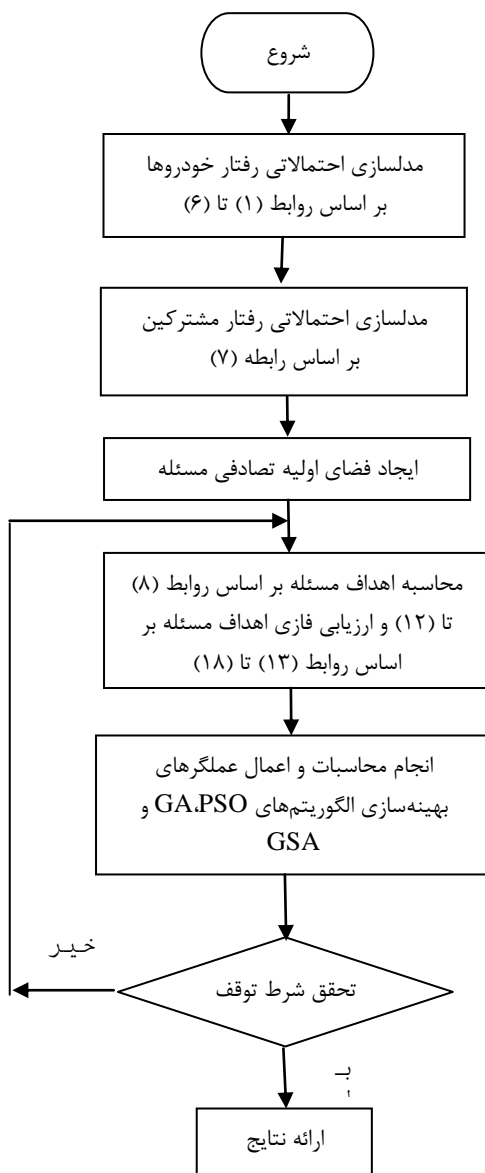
شروع

مدلسازی احتمالاتی رفتار خودروها بر اساس روابط (۱) تا (۶)

مدلسازی احتمالاتی رفتار مشترکین بر اساس رابطه (۷)

ایجاد فضای اولیه تصادفی مسئله

محاسبه اهداف مسئله بر اساس روابط (۸) تا (۱۲) و ارزیابی فازی اهداف مسئله بر اساس روابط (۱۳) تا (۱۸)

انجام محاسبات و اعمال عملگرهای بهینه‌سازی الگوریتم‌های GA،PSO و GSA

خیر

تحقق شرط توقف

بله

ارائه نتایج